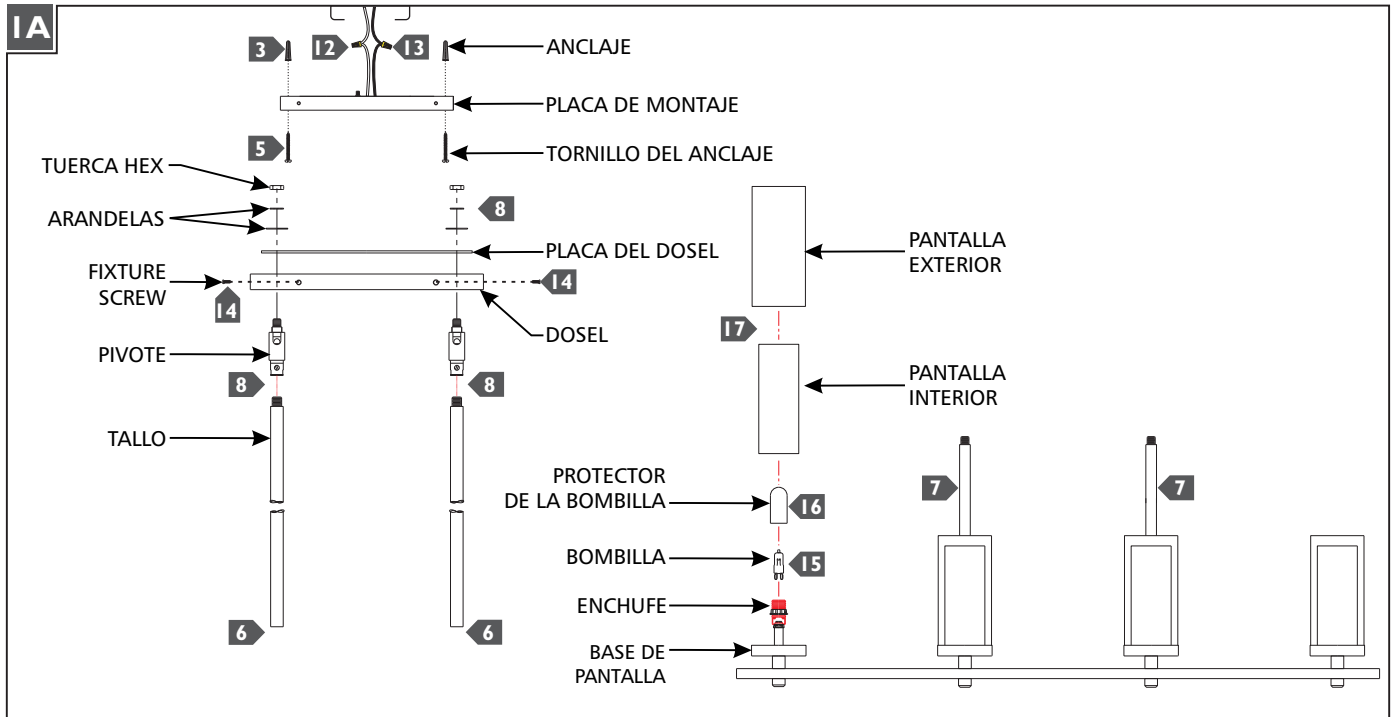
1A

3
12
13
ANCLAJE
PLACA DE MONTAJE
5
TORNILLO DEL ANCLAJE
TUERCA HEX
ARANDELAS
8
PLACA DEL DOSEL
PANTALLA EXTERIOR
FIXTURE SCREW
14
14
DOSEL
17
PIVOTE
8
8
PANTALLA INTERIOR
TALLO
PROTECTOR DE LA BOMBILLA
16
7
7
BOMBILLA
15
ENCHUFE
6
6
BASE DE PANTALLA